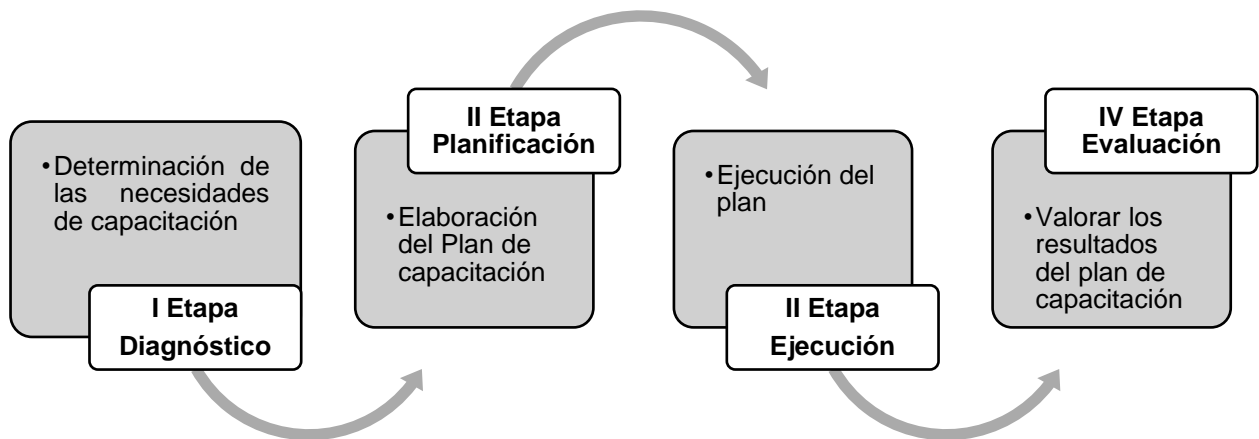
• Determinación de las necesidades de capacitación

I Etapa Diagnóstico

II Etapa Planificación

• Elaboración del Plan de capacitación

• Ejecución del plan

II Etapa Ejecución

IV Etapa Evaluación

• Valorar los resultados del plan de capacitación